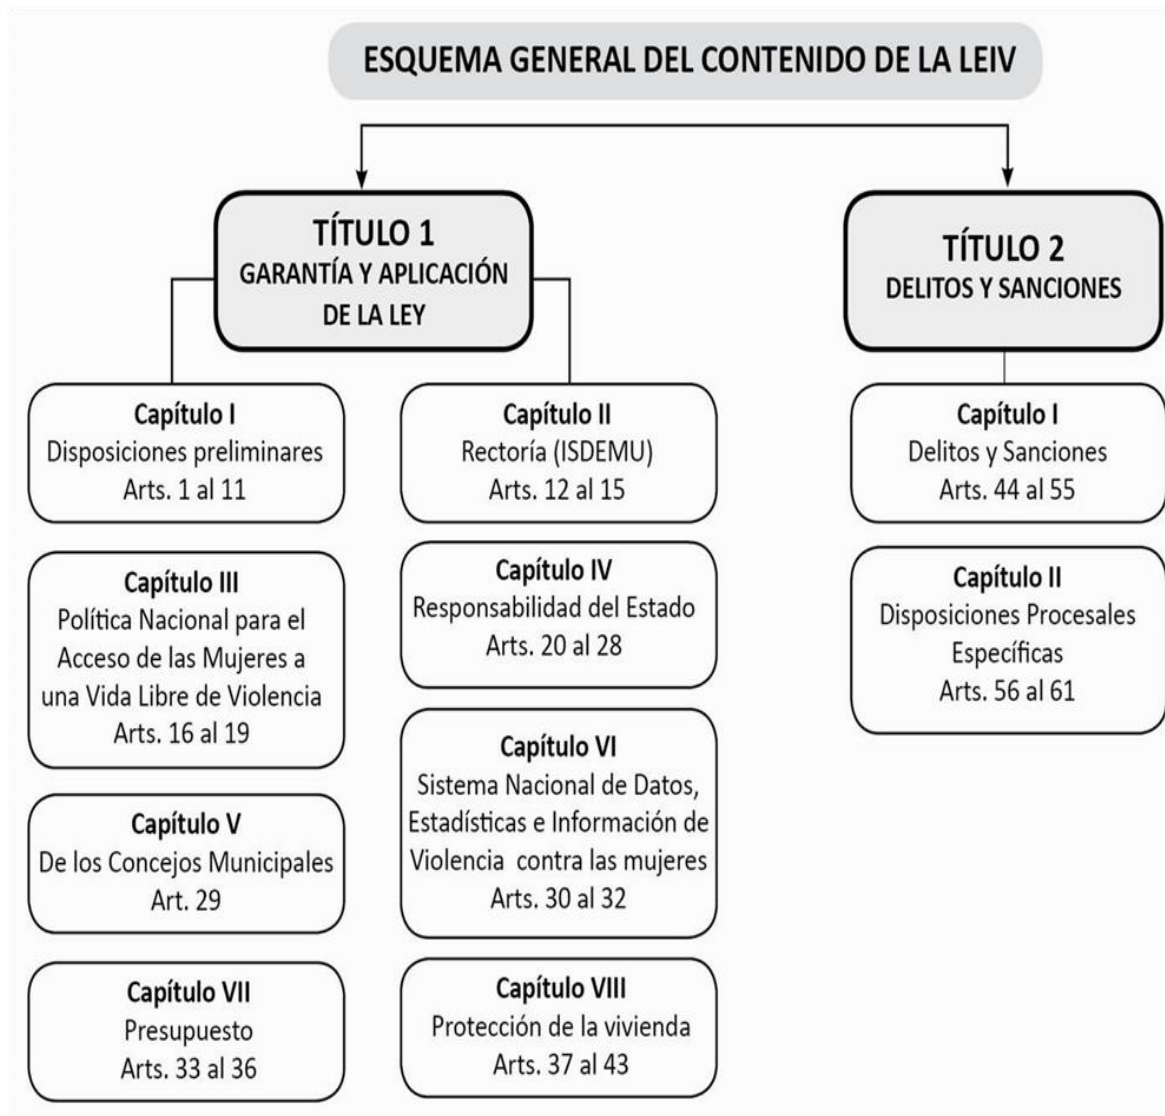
ESQUEMA GENERAL DEL CONTENIDO DE LA LEIV

TÍTULO 1
GARANTÍA Y APLICACIÓN DE LA LEY

Capítulo I
Disposiciones preliminares
Arts. 1 al 11

Capítulo II
Rectoría (ISDEMU)
Arts. 12 al 15

Capítulo III
Política Nacional para el Acceso de las Mujeres a una Vida Libre de Violencia
Arts. 16 al 19

Capítulo IV
Responsabilidad del Estado
Arts. 20 al 28

Capítulo V
De los Concejos Municipales
Art. 29

Capítulo VI
Sistema Nacional de Datos, Estadísticas e Información de Violencia contra las mujeres
Arts. 30 al 32

Capítulo VII
Presupuesto
Arts. 33 al 36

Capítulo VIII
Protección de la vivienda
Arts. 37 al 43

TÍTULO 2
DELITOS Y SANCIONES

Capítulo I
Delitos y Sanciones
Arts. 44 al 55

Capítulo II
Disposiciones Procesales Específicas
Arts. 56 al 61